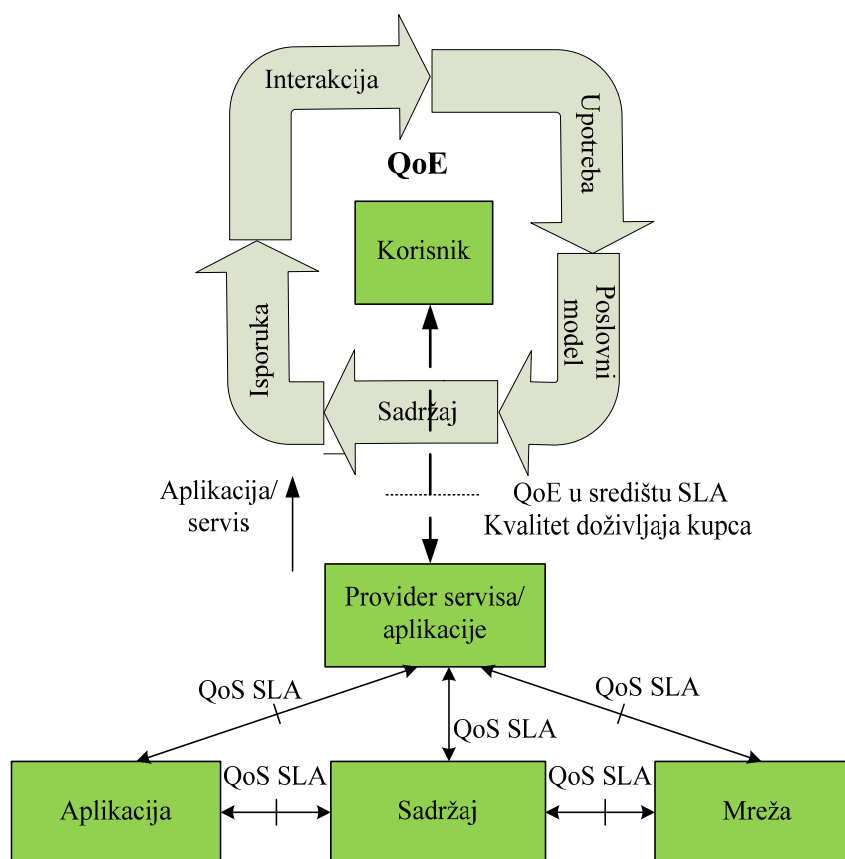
Interakcija

Upotreba

QoE

Korisnik

Poslovni model

Isporuka

Sadržaj

Aplikacija/ servis

QoE u središtu SLA
Kvalitet doživljaja kupca

Provider servisa/ aplikacije

QoS SLA

QoS SLA

QoS SLA

QoS SLA

QoS SLA

Aplikacija

Sadržaj

Mreža